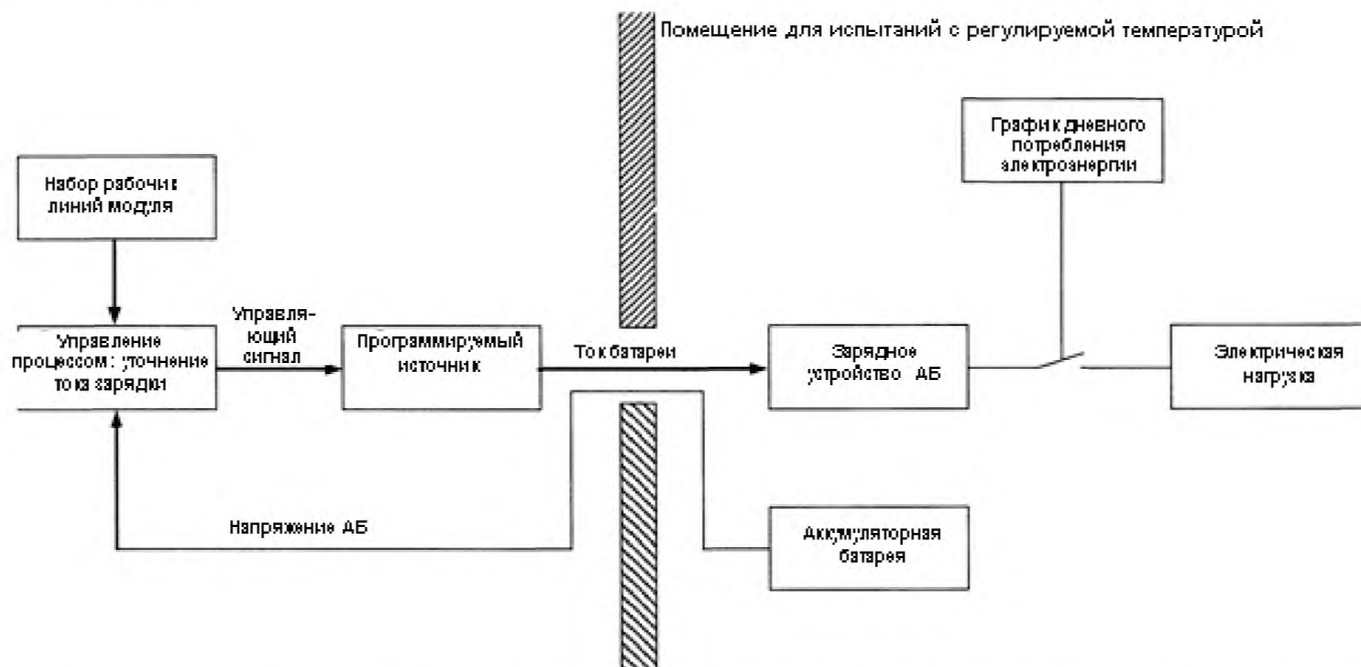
Помещение для испытаний с регулируемой температурой

График дневного потребления электроэнергии

Набор рабочих линий модля

Управление процессом: уточнение тока зарядки

Управляющий сигнал

Программируемый источник

Ток батареи

Зарядное устройство АБ

Электрическая нагрузка

Напряжение АБ

Аккумуляторная батарея